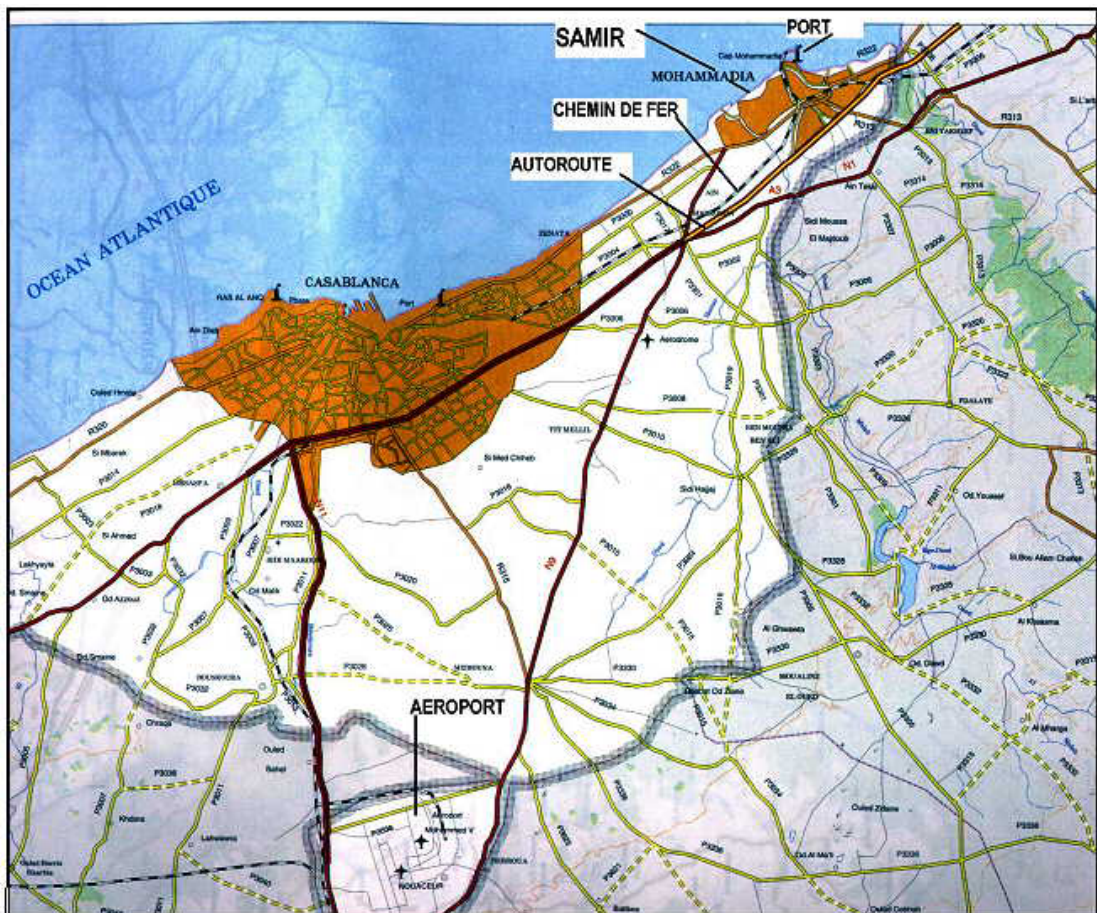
SAMIR

PORT

MOHAMMADIA

CHEMIN DE FER

AUTOROUTE

OCEAN ATLANTIQUE

CASABLANCA

Port

Aerodrome

TIT MELLIL

BEN MSIK

FDALATE

AEROPORT

NOUACEUR

R322

R313

N1

A3

R320

P3306

P3308

P3310

P3320

P3325

P3326

P3330

P3336

P3322

N9

R315

Mediouna

Bouskoura

Ouled Hriz

Sidi Maarouf

Ain Diab

Zenata

Sidi Hajjaj

Aeroport Mohammed V

Sidi Moussa

El Majjatia

Ain Tekki

Sidi Ahmed

Od Azzouz

Od Malik

Lahraouine

Oulad Zidane

Al Ghrarda

Od. Dhaid

Od. Youssef

Si Bou Allam Chafai